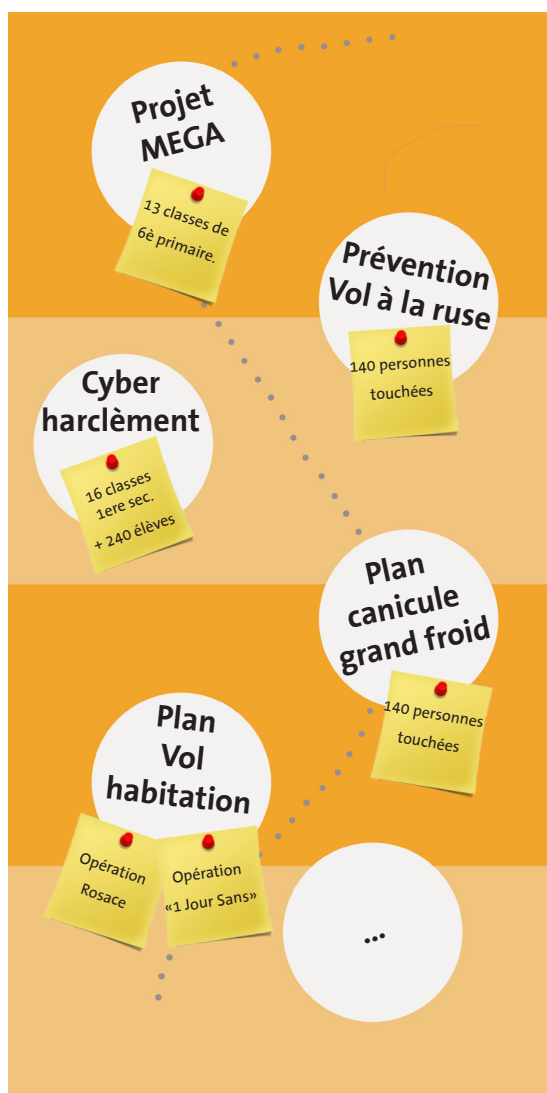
Projet MEGA

13 classes de 6è primaire.

Prévention Vol à la ruse

140 personnes touchées

Cyber harclèment

16 classes 1ere sec. + 240 élèves

Plan canicule grand froid

140 personnes touchées

Plan Vol habitation

Opération Rosace

Opération «1 Jour Sans»

...